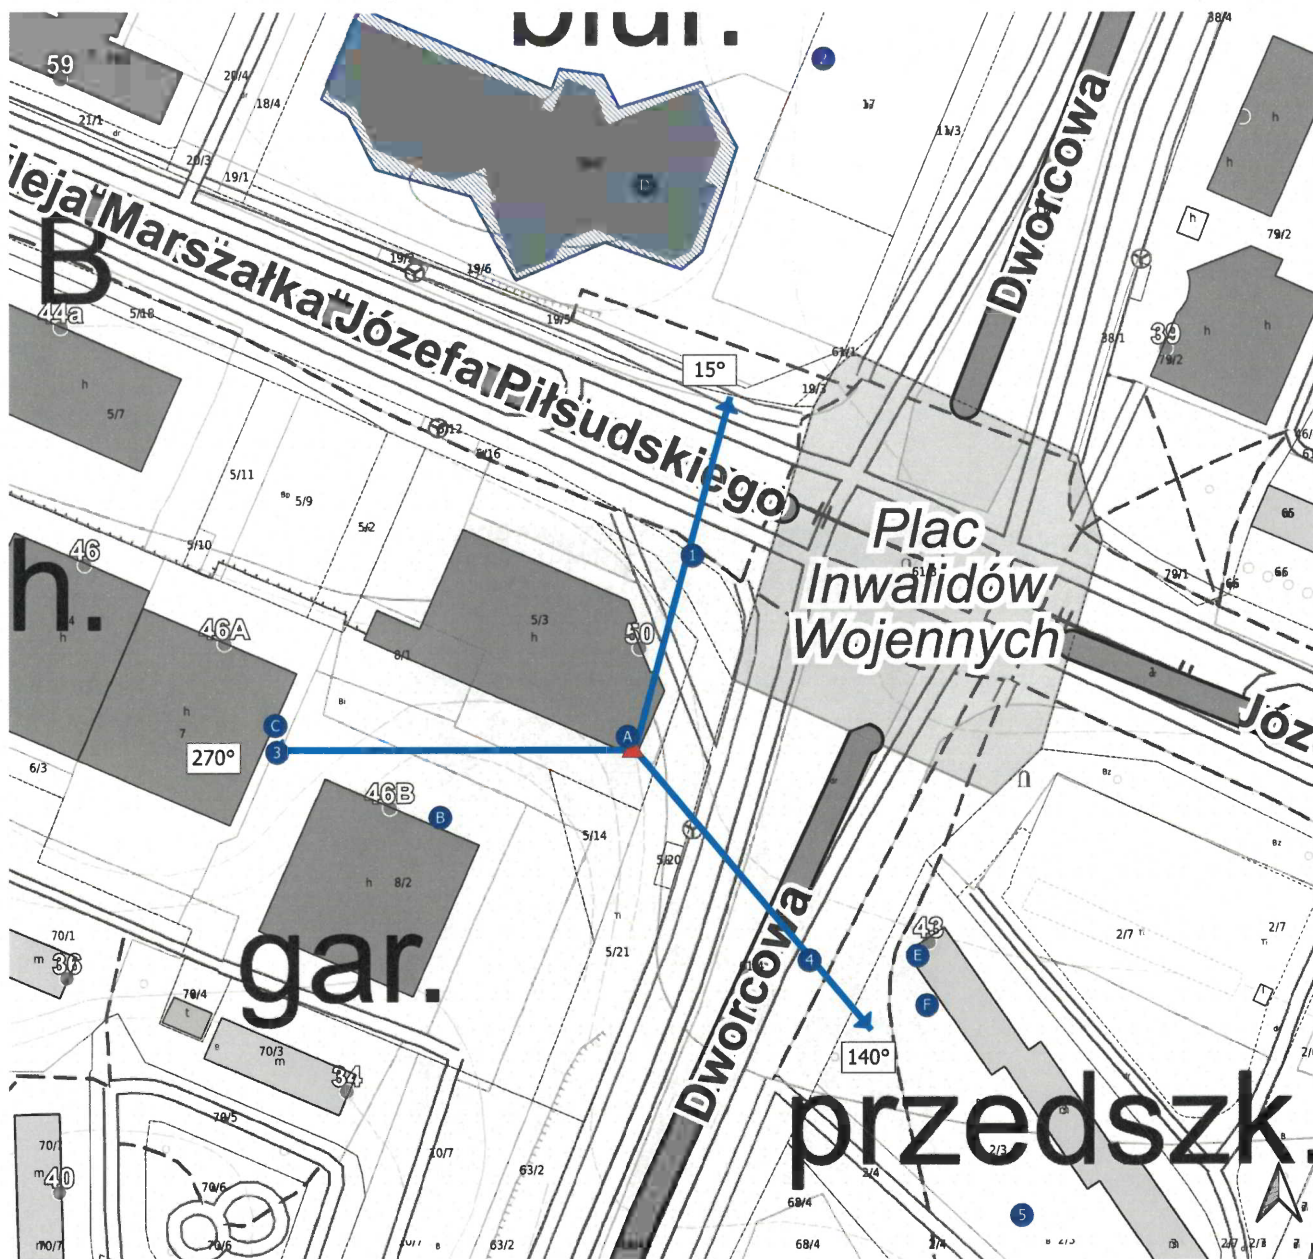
biur.
59
20/4
18/4
21/1
dr
20/3
19/1
17
11/3
D
Dworcowa
38/4
h
h
h
79/2
leja Marszałka Józefa Piłsudskiego
B
19/3
19/6
19/5
44a
5/18
h
5/7
15°
61/1
19/1
38/1
39
h
h
79/2
6/12
6/16
5/11
5/9
5/2
5/10
46
h.
46A
h
8/1
5/3
h
50
1
Plac Inwalidów Wojennych
61/1
79/1
65
66
65
h
7
C
3
270°
A
6/3
46B
B
h
8/2
5/14
5/20
Dworcowa
4
Józ
h
Bz
Bz
2/7
2/7
43
E
F
70/1
m 36
70/4
t
70/3
m
34
gar.
70/5
5/21
61/4
140°
70/2
m 40
70/6
70/6
70/7
10/7
63/2
63/2
68/4
68/4
2/4
2/4
2/3
przedszk.
5